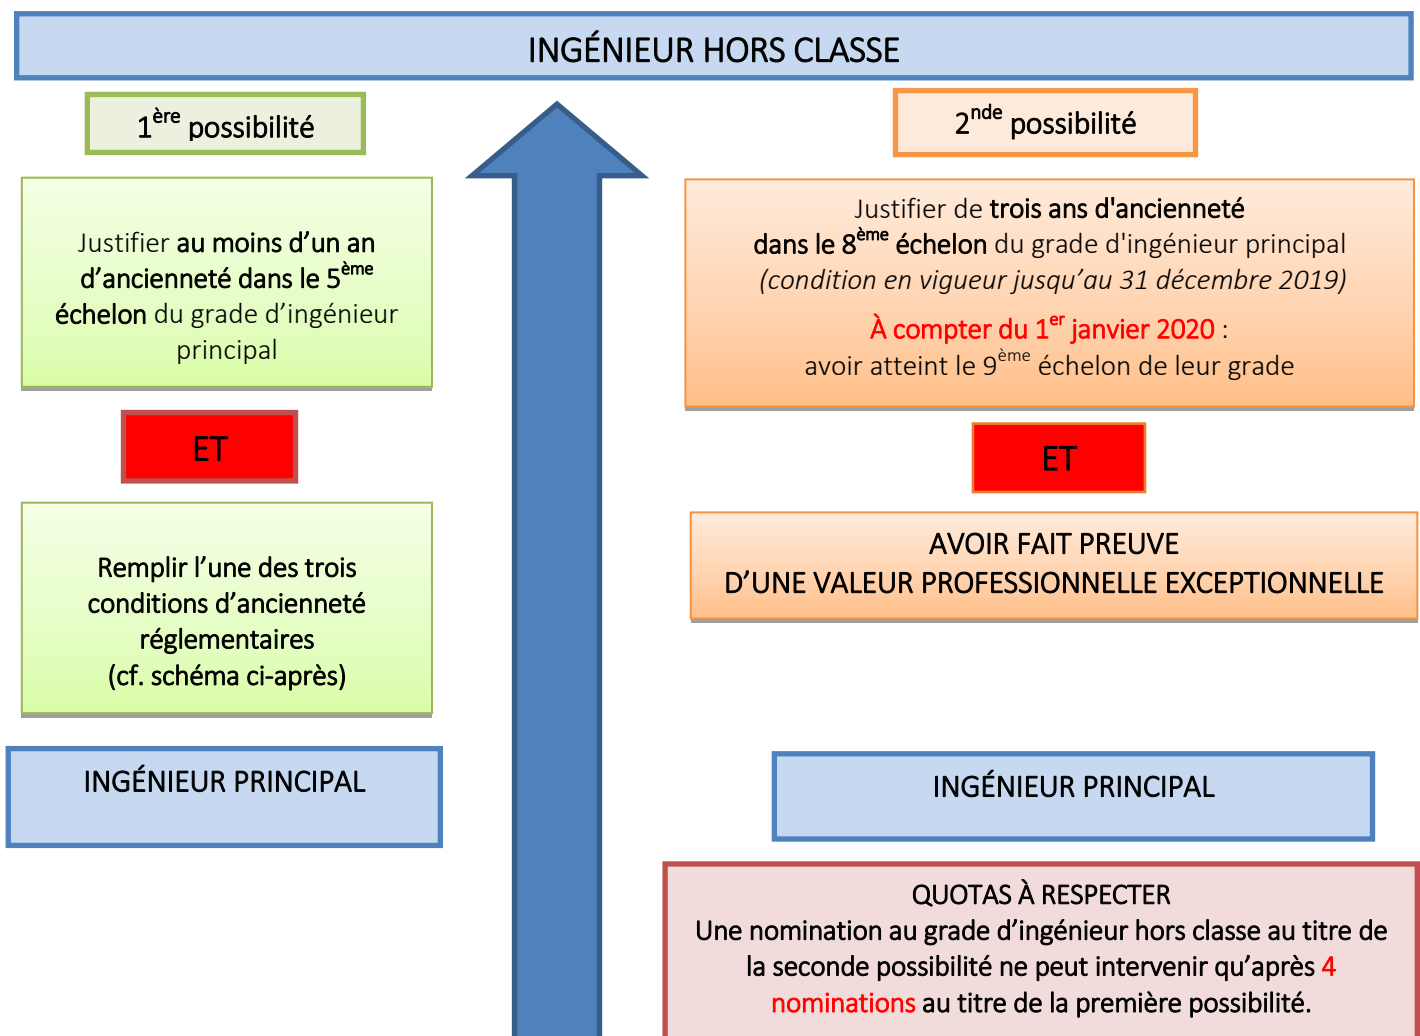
INGÉNIEUR HORS CLASSE

1$^{ère}$ possibilité

Justifier au moins d'un an d'ancienneté dans le 5$^{ème}$ échelon du grade d'ingénieur principal

ET

Remplir l'une des trois conditions d'ancienneté réglementaires (cf. schéma ci-après)

INGÉNIEUR PRINCIPAL

2$^{nde}$ possibilité

Justifier de trois ans d'ancienneté dans le 8$^{ème}$ échelon du grade d'ingénieur principal (condition en vigueur jusqu'au 31 décembre 2019)

À compter du 1$^{er}$ janvier 2020 : avoir atteint le 9$^{ème}$ échelon de leur grade

ET

AVOIR FAIT PREUVE D'UNE VALEUR PROFESSIONNELLE EXCEPTIONNELLE

INGÉNIEUR PRINCIPAL

QUOTAS À RESPECTER
Une nomination au grade d'ingénieur hors classe au titre de la seconde possibilité ne peut intervenir qu'après 4 nominations au titre de la première possibilité.